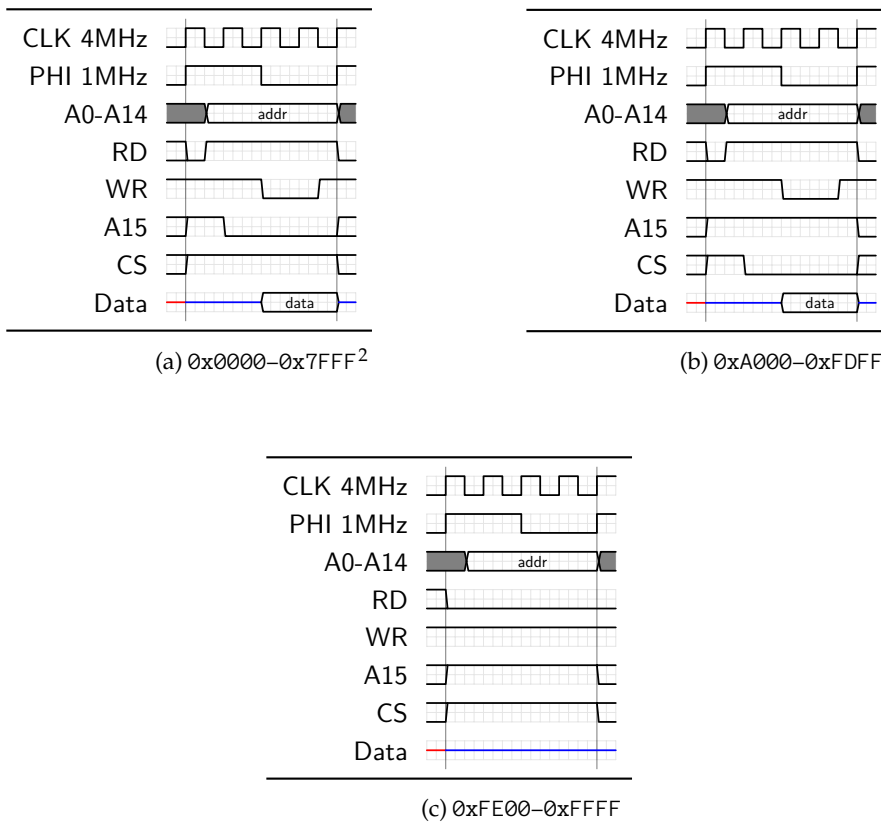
CLK 4MHz
PHI 1MHz
A0-A14
addr
RD
WR
A15
CS
Data
data

(a) 0x0000–0x7FFF$^2$

CLK 4MHz
PHI 1MHz
A0-A14
addr
RD
WR
A15
CS
Data
data

(b) 0xA000–0xFDFF

CLK 4MHz
PHI 1MHz
A0-A14
addr
RD
WR
A15
CS
Data

(c) 0xFE00–0xFFFF